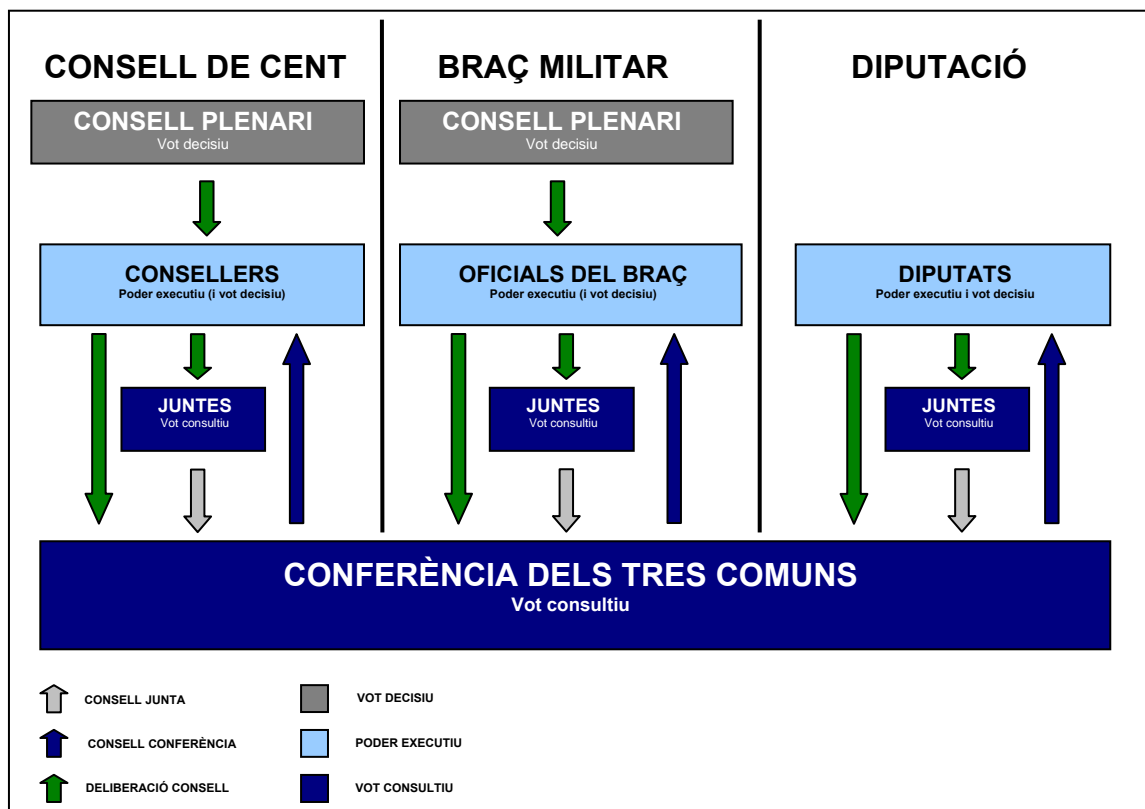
CONSELL DE CENT

CONSELL PLENARI
Vot decisiu

CONSELLERS
Poder executiu (i vot decisiu)

JUNTES
Vot consultiu

BRAÇ MILITAR

CONSELL PLENARI
Vot decisiu

OFICIALS DEL BRAÇ
Poder executiu (i vot decisiu)

JUNTES
Vot consultiu

DIPUTACIÓ

DIPUTATS
Poder executiu i vot decisiu

JUNTES
Vot consultiu

CONFERÈNCIA DELS TRES COMUNS
Vot consultiu

CONSELL JUNTA
CONSELL CONFERÈNCIA
DELIBERACIÓ CONSELL

VOT DECISIU
PODER EXECUTIU
VOT CONSULTIU